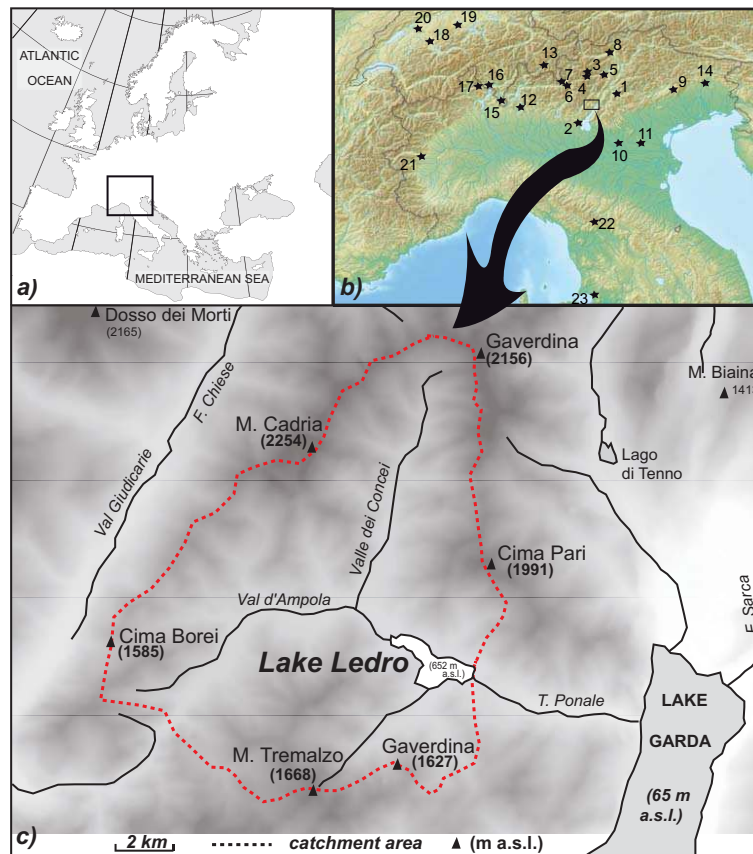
ATLANTIC OCEAN

MEDITERRANEAN SEA

a)

20 19 18 8 13 3 5 7 4 6 1 17 16 12 15 9 14 2 10 11 21 22 23

b)

Dosso dei Morti (2165)

Gaverdina (2156)

M. Biaina 141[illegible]

M. Cadria (2254)

F. Chiese

Val Giudicarie

Valle dei Concei

Lago di Tenno

Cima Pari (1991)

Val d'Ampola

F. Sarca

Cima Borei (1585)

Lake Ledro

(652 m a.s.l.)

T. Ponale

LAKE GARDA

(65 m a.s.l.)

M. Tremalzo (1668)

Gaverdina (1627)

c)

2 km

catchment area

(m a.s.l.)